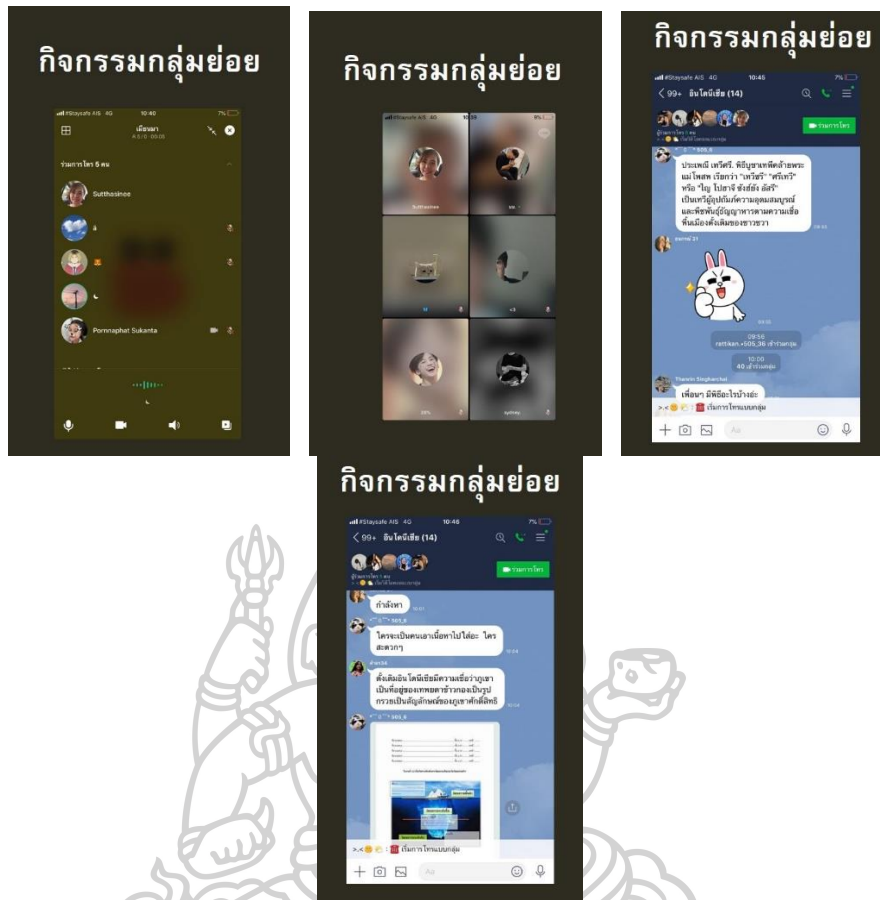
กิจกรรมกลุ่มย่อย

10:40
ร่วมการโทร 5 คน
Sutthasinee
Pornnaphat Sukanta

กิจกรรมกลุ่มย่อย

Sutthasinee

กิจกรรมกลุ่มย่อย

#Staysafe AIS 4G 10:45
< 99+ อินโดนีเซีย (14)
ร่วมการโทร
ประเพณี เดวิศรี. พิธีบูชาแม่โพสพ เรียกว่า "เทวิศรี" "ศรีเทวี" หรือ "ไญ โปฮาจิ ซังฮยัง อัสรี" เป็นเทวีผู้อุปถัมภ์ความอุดมสมบูรณ์และพืชพันธุ์ธัญญาหารตามความเชื่อพื้นเมืองดั้งเดิมของชาวชวา
09:56
10:00
เพื่อนๆ มีพิธีอะไรบ้างอ่ะ
เริ่มการโทรแบบกลุ่ม

กิจกรรมกลุ่มย่อย

#Staysafe AIS 4G 10:48
< 99+ อินโดนีเซีย (14)
ร่วมการโทร
กำลังหา
ใครจะเป็นคนเอาเนื้อหาไปใส่อ่ะ ใครสะดวกๆ
ดั้งเดิมอินโดนีเซียมีความเชื่อว่าภูเขาเป็นที่อยู่ของเทพยดาข้าวกลองเป็นรูปกรวยเป็นสัญลักษณ์ของภูเขาศักดิ์สิทธิ์
เริ่มการโทรแบบกลุ่ม
Aa